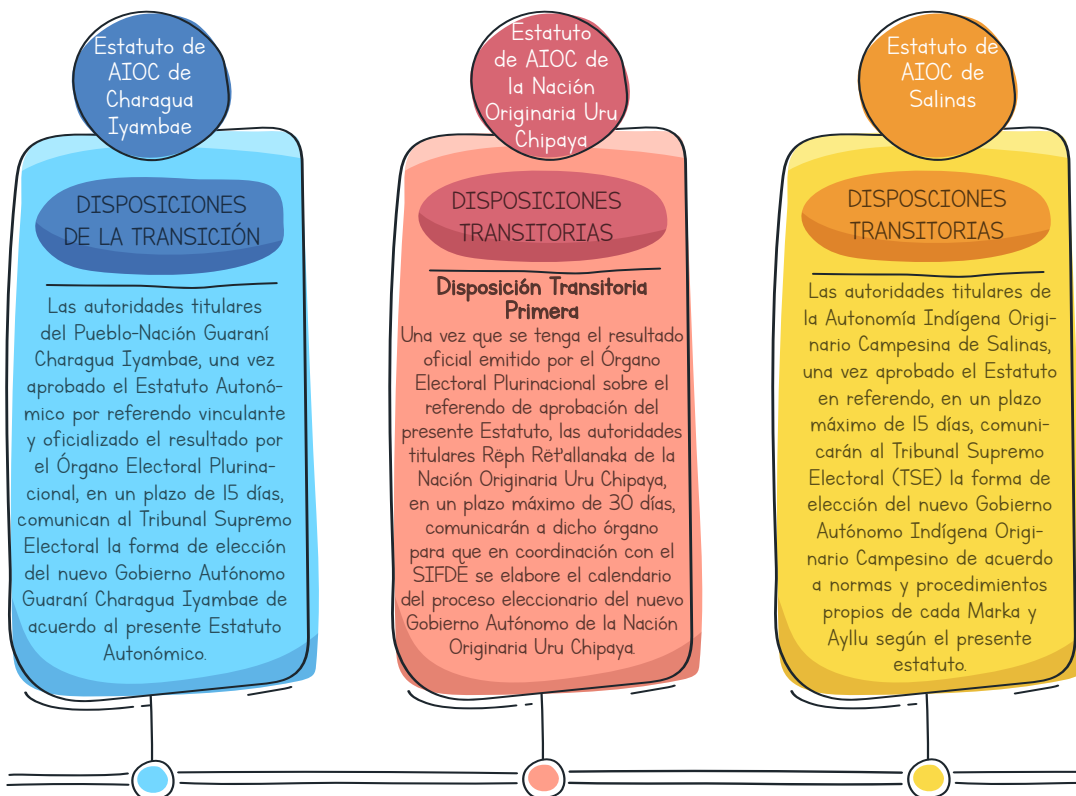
Estatuto de AIOC de Charagua Iyambae

DISPOSICIONES DE LA TRANSICIÓN

Las autoridades titulares del Pueblo-Nación Guaraní Charagua Iyambae, una vez aprobado el Estatuto Autonómico por referendo vinculante y oficializado el resultado por el Órgano Electoral Plurinacional, en un plazo de 15 días, comunican al Tribunal Supremo Electoral la forma de elección del nuevo Gobierno Autónomo Guaraní Charagua Iyambae de acuerdo al presente Estatuto Autonómico.

Estatuto de AIOC de la Nación Originaria Uru Chipaya

DISPOSICIONES TRANSITORIAS

Disposición Transitoria Primera
Una vez que se tenga el resultado oficial emitido por el Órgano Electoral Plurinacional sobre el referendo de aprobación del presente Estatuto, las autoridades titulares Rëph Rëtallanaka de la Nación Originaria Uru Chipaya, en un plazo máximo de 30 días, comunicarán a dicho órgano para que en coordinación con el SIFDE se elabore el calendario del proceso eleccionario del nuevo Gobierno Autónomo de la Nación Originaria Uru Chipaya.

Estatuto de AIOC de Salinas

DISPOSCIONES TRANSITORIAS

Las autoridades titulares de la Autonomía Indígena Originario Campesina de Salinas, una vez aprobado el Estatuto en referendo, en un plazo máximo de 15 días, comunicarán al Tribunal Supremo Electoral (TSE) la forma de elección del nuevo Gobierno Autónomo Indígena Originario Campesino de acuerdo a normas y procedimientos propios de cada Marka y Ayllu según el presente estatuto.